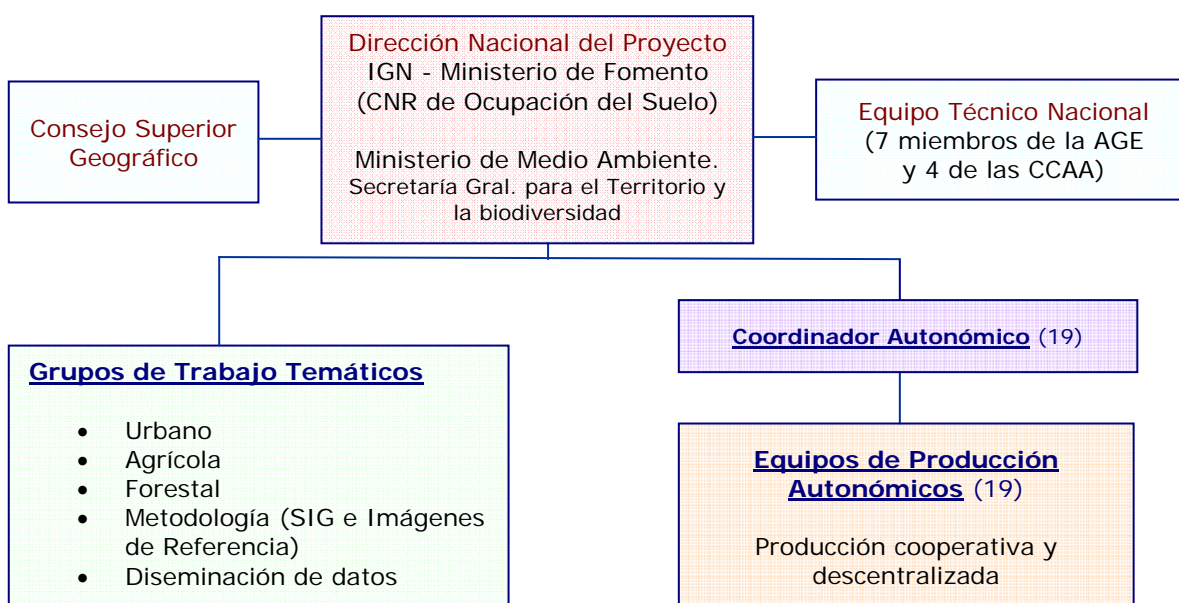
Consejo Superior Geográfico

Dirección Nacional del Proyecto
IGN - Ministerio de Fomento
(CNR de Ocupación del Suelo)

Ministerio de Medio Ambiente.
Secretaría Gral. para el Territorio y la biodiversidad

Equipo Técnico Nacional
(7 miembros de la AGE y 4 de las CCAA)

Grupos de Trabajo Temáticos

- Urbano
- Agrícola
- Forestal
- Metodología (SIG e Imágenes de Referencia)
- Diseminación de datos

Coordinador Autonómico (19)

Equipos de Producción Autonómicos (19)

Producción cooperativa y descentralizada